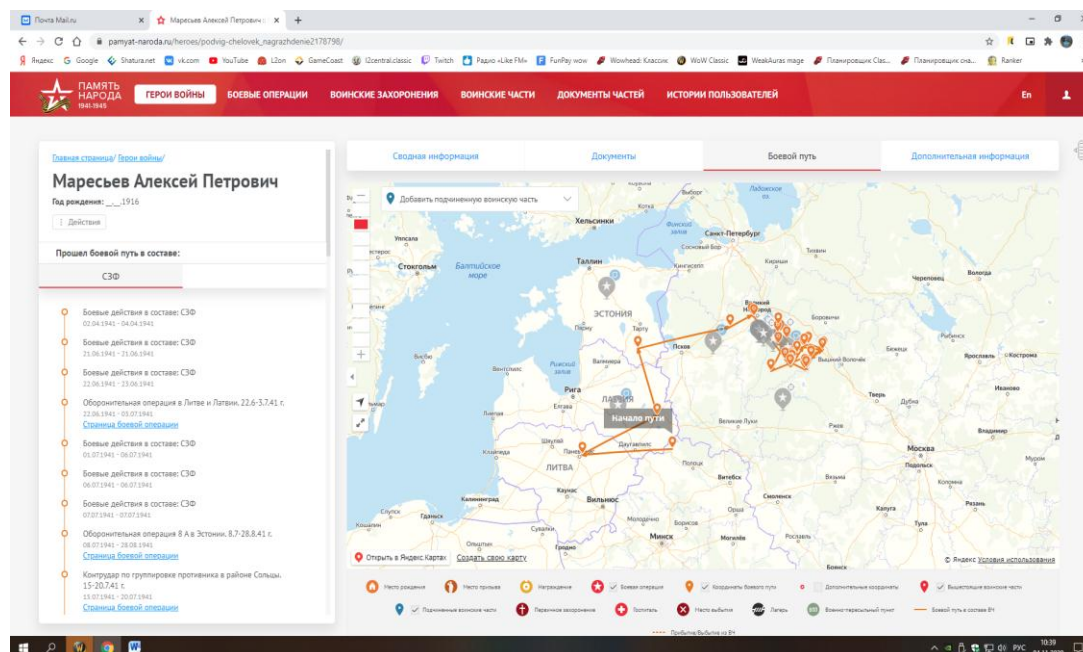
Почта Mail.ru × Маресьев Алексей Петрович × +

pamyat-naroda.ru/heroes/podvig-chelovek_nagrazhdenie2178798/

Яндекс Google Shatura.net vk.com YouTube L2on GameCoast l2central.classic Twitch Радио «Like FM» FunPay wow Wowhead: Классик WoW Classic WeakAuras mage Планировщик Clas... Планировщик сна... Ranker

ПАМЯТЬ НАРОДА 1941-1945 ГЕРОИ ВОЙНЫ БОЕВЫЕ ОПЕРАЦИИ ВОИНСКИЕ ЗАХОРОНЕНИЯ ВОИНСКИЕ ЧАСТИ ДОКУМЕНТЫ ЧАСТЕЙ ИСТОРИИ ПОЛЬЗОВАТЕЛЕЙ En

Главная страница/ Герои войны/

Маресьев Алексей Петрович

Год рождения: __.__.1916

Действия

Прошел боевой путь в составе:

СЗФ

Боевые действия в составе: СЗФ
02.04.1941 - 04.04.1941

Боевые действия в составе: СЗФ
21.06.1941 - 21.06.1941

Боевые действия в составе: СЗФ
22.06.1941 - 23.06.1941

Оборонительная операция в Литве и Латвии. 22.6-3.7.41 г.
22.06.1941 - 03.07.1941
Страница боевой операции

Боевые действия в составе: СЗФ
01.07.1941 - 06.07.1941

Боевые действия в составе: СЗФ
06.07.1941 - 06.07.1941

Боевые действия в составе: СЗФ
07.07.1941 - 07.07.1941

Оборонительная операция 8 А в Эстонии. 8.7-28.8.41 г.
08.07.1941 - 28.08.1941
Страница боевой операции

Контрудар по группировке противника в районе Сольцы. 15-20.7.41 г.
15.07.1941 - 20.07.1941
Страница боевой операции

Сводная информация Документы Боевой путь Дополнительная информация

Добавить подчиненную воинскую часть

Хельсинки Санкт-Петербург Таллин Стокгольм Балтийское море ЭСТОНИЯ Псков Великий Новгород Рига ЛАТВИЯ Начало пути Паневежис Даугавпилс ЛИТВА Каунас Вильнюс Минск Витебск Смоленск Великие Луки Тверь Москва Ярославль Кострома Вологда Калининград Гданьск Рижский залив Вышний Волочёк Ржев Калуга Тула Рязань Владимир Иваново Череповец Тихвин Кириши Нарва Тарту Пярну

Открыть в Яндекс.Картах Создать свою карту © Яндекс Условия использования

Место рождения Место призыва Награждение Боевые операции Координаты боевого пути Дополнительные координаты Вышестоящие воинские части Подчиненные воинские части Первичное захоронение Госпиталь Место выбытия Лагерь Военно-пересыльный пункт Боевой путь в составе ВЧ Прибытие/Выбытие из ВЧ

РУС 10:39